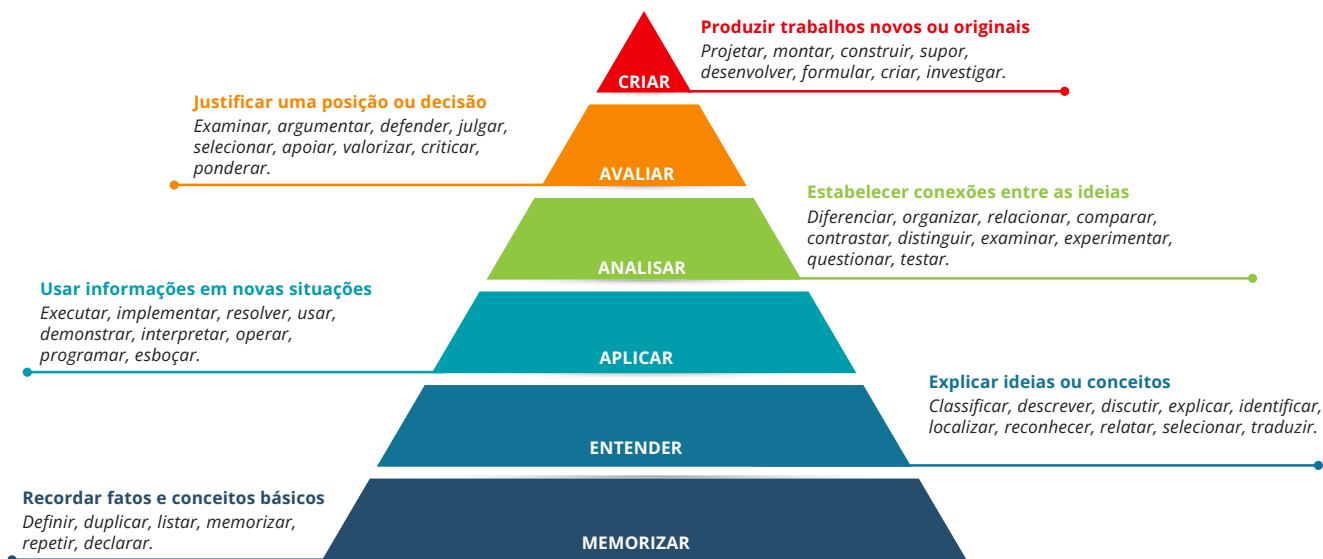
CRIAR

Produzir trabalhos novos ou originais
Projetar, montar, construir, supor, desenvolver, formular, criar, investigar.

Justificar uma posição ou decisão
Examinar, argumentar, defender, julgar, selecionar, apoiar, valorizar, criticar, ponderar.

AVALIAR

Estabelecer conexões entre as ideias
Diferenciar, organizar, relacionar, comparar, contrastar, distinguir, examinar, experimentar, questionar, testar.

ANALISAR

Usar informações em novas situações
Executar, implementar, resolver, usar, demonstrar, interpretar, operar, programar, esboçar.

APLICAR

Explicar ideias ou conceitos
Classificar, descrever, discutir, explicar, identificar, localizar, reconhecer, relatar, selecionar, traduzir.

ENTENDER

Recordar fatos e conceitos básicos
Definir, duplicar, listar, memorizar, repetir, declarar.

MEMORIZAR